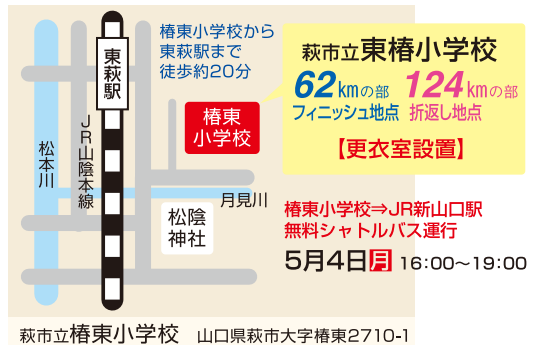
東萩駅

椿東小学校から東萩駅まで徒歩約20分

萩市立東椿小学校

62kmの部 フィニッシュ地点

124kmの部 折返し地点

【更衣室設置】

椿東小学校

JR山陰本線

松本川

月見川

松陰神社

椿東小学校⇒JR新山口駅 無料シャトルバス運行

5月4日月 16:00～19:00

萩市立椿東小学校 山口県萩市大字椿東2710-1